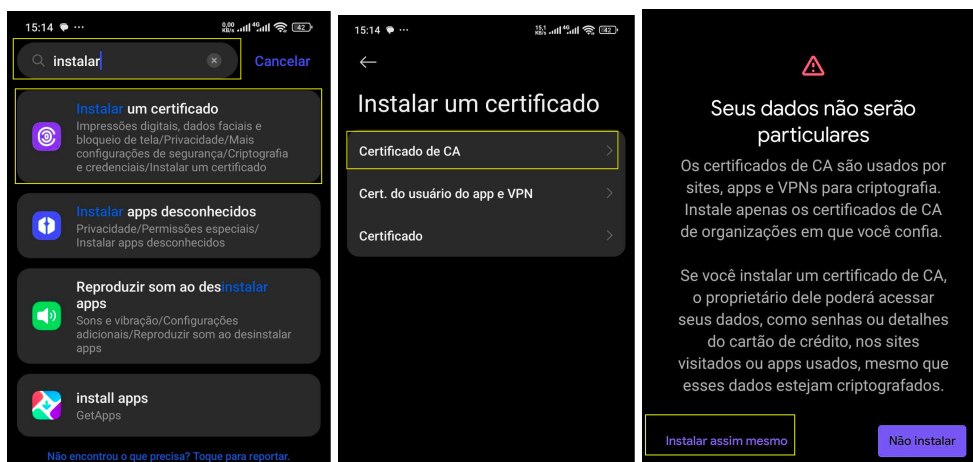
15:14 ··· 0,00 KB/s 4G 42

instalar

Cancelar

Instalar um certificado

Impressões digitais, dados faciais e bloqueio de tela/Privacidade/Mais configurações de segurança/Criptografia e credenciais/Instalar um certificado

Instalar apps desconhecidos

Privacidade/Permissões especiais/ Instalar apps desconhecidos

Reproduzir som ao desinstalar apps

Sons e vibração/Configurações adicionais/Reproduzir som ao desinstalar apps

install apps

GetApps

Não encontrou o que precisa? Toque para reportar.

15:14 15,1 KB/s 4G 42

Instalar um certificado

Certificado de CA

Cert. do usuário do app e VPN

Certificado

Seus dados não serão particulares

Os certificados de CA são usados por sites, apps e VPNs para criptografia. Instale apenas os certificados de CA de organizações em que você confia.

Se você instalar um certificado de CA, o proprietário dele poderá acessar seus dados, como senhas ou detalhes do cartão de crédito, nos sites visitados ou apps usados, mesmo que esses dados estejam criptografados.

Instalar assim mesmo

Não instalar